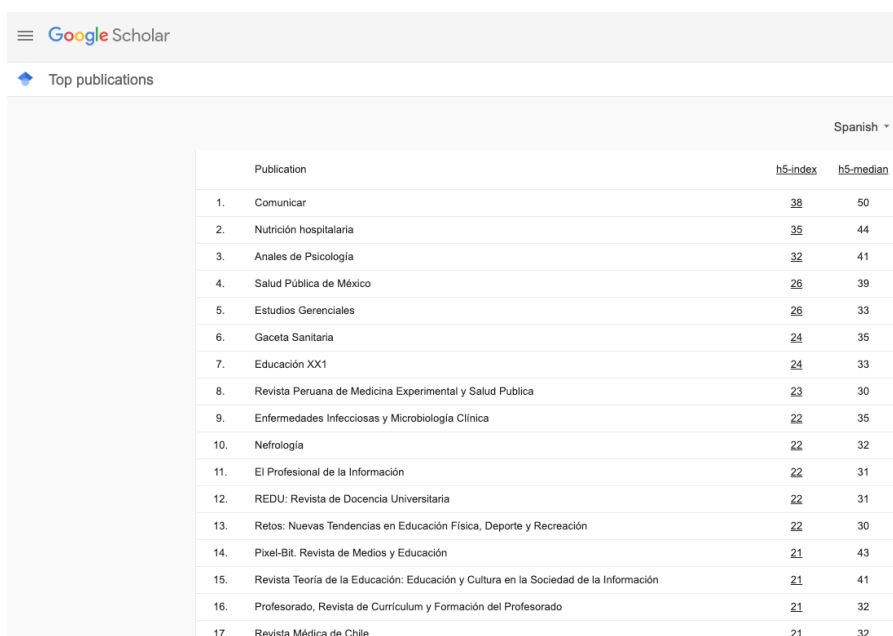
Google Scholar

Top publications

Spanish

| | Publication | h5-index | h5-median |
|---|---|---|---|
| 1. | Comunicar | 38 | 50 |
| 2. | Nutrición hospitalaria | 35 | 44 |
| 3. | Anales de Psicología | 32 | 41 |
| 4. | Salud Pública de México | 26 | 39 |
| 5. | Estudios Gerenciales | 26 | 33 |
| 6. | Gaceta Sanitaria | 24 | 35 |
| 7. | Educación XX1 | 24 | 33 |
| 8. | Revista Peruana de Medicina Experimental y Salud Publica | 23 | 30 |
| 9. | Enfermedades Infecciosas y Microbiología Clínica | 22 | 35 |
| 10. | Nefrología | 22 | 32 |
| 11. | El Profesional de la Información | 22 | 31 |
| 12. | REDU: Revista de Docencia Universitaria | 22 | 31 |
| 13. | Retos: Nuevas Tendencias en Educación Física, Deporte y Recreación | 22 | 30 |
| 14. | Pixel-Bit. Revista de Medios y Educación | 21 | 43 |
| 15. | Revista Teoría de la Educación: Educación y Cultura en la Sociedad de la Información | 21 | 41 |
| 16. | Profesorado, Revista de Currículum y Formación del Profesorado | 21 | 32 |
| 17. | Revista Médica de Chile | 21 | 32 |